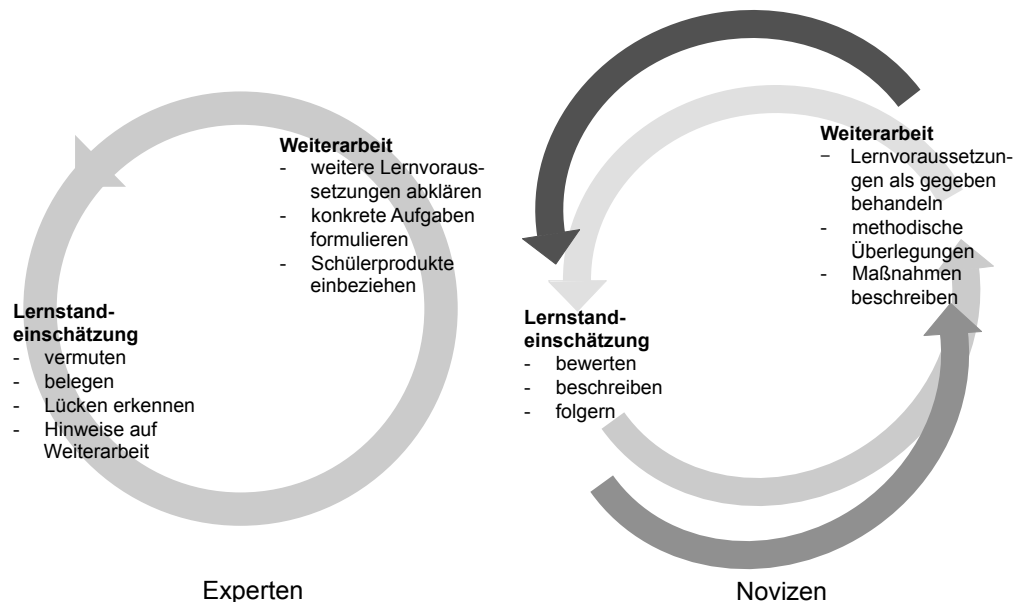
**Weiterarbeit**
- weitere Lernvoraussetzungen abklären
- konkrete Aufgaben formulieren
- Schülerprodukte einbeziehen

**Lernstandeinschätzung**
- vermuten
- belegen
- Lücken erkennen
- Hinweise auf Weiterarbeit

Experten

**Weiterarbeit**
− Lernvoraussetzungen als gegeben behandeln
- methodische Überlegungen
- Maßnahmen beschreiben

**Lernstandeinschätzung**
- bewerten
- beschreiben
- folgern

Novizen